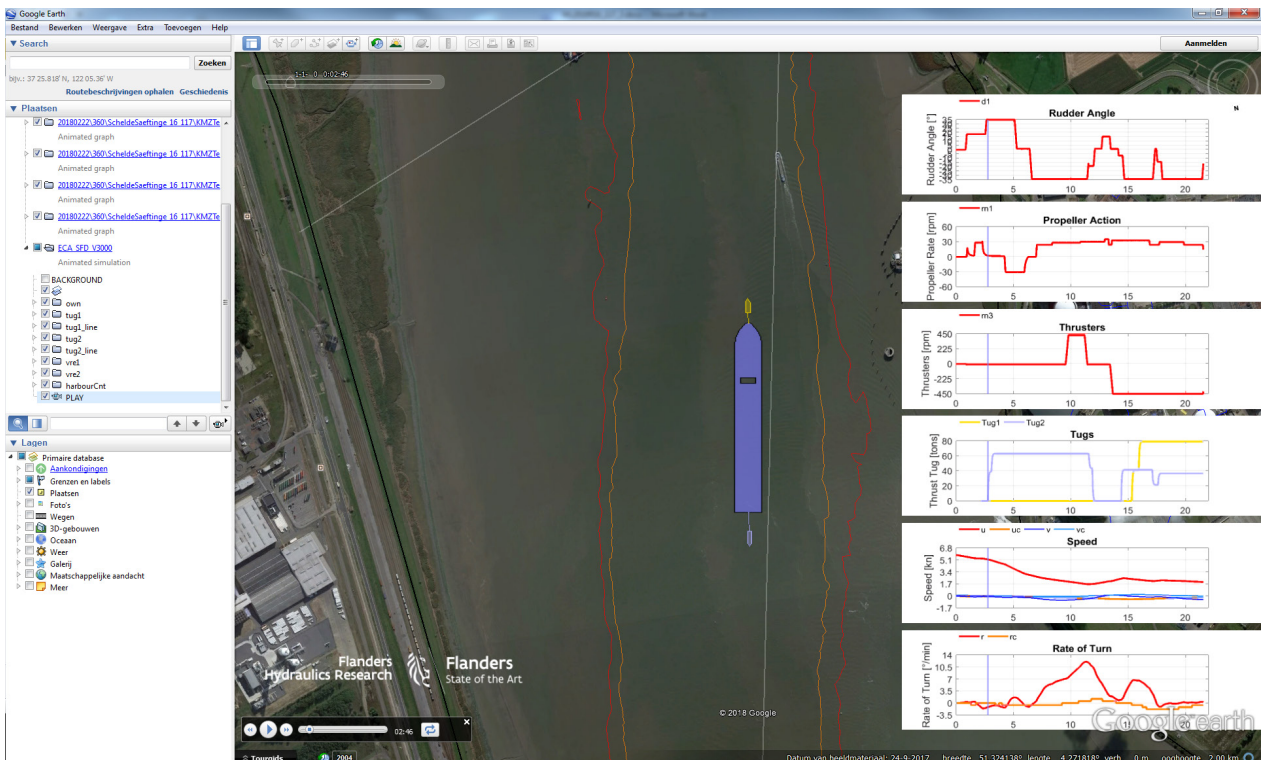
Google Earth

Bestand Bewerken Weergave Extra Toevoegen Help

▼ Search

Zoeken

bijv.: 37 25.818' N, 122 05.36' W

Routebeschrijvingen ophalen Geschiedenis

▼ Plaatsen

20180222\360\ScheldeSaeftinge 16 117\KMZTe
Animated graph
20180222\360\ScheldeSaeftinge 16 117\KMZTe
Animated graph
20180222\360\ScheldeSaeftinge 16 117\KMZTe
Animated graph
20180222\360\ScheldeSaeftinge 16 117\KMZTe
Animated graph
ECA SFD V3000
Animated simulation
BACKGROUND
own
tug1
tug1_line
tug2
tug2_line
vre1
vre2
harbourCnt
PLAY

▼ Lagen

Primaire database
Aankondigingen
Grenzen en labels
Plaatsen
Foto's
Wegen
3D-gebouwen
Oceaan
Weer
Galerij
Maatschappelijke aandacht
Meer

Aanmelden

1:1- 0 0:02:46

d1
Rudder Angle
Rudder Angle [°]
0 5 10 15 20

m1
Propeller Action
Propeller Rate [rpm]
60 40 20 0 -20 -40 -60
0 5 10 15 20

m3
Thrusters
Thrusters [rpm]
450 300 150 0 -150 -300 -450
0 5 10 15 20

Tug1 Tug2
Tugs
Thrust Tug [tons]
80 60 40 20 0
0 5 10 15 20

u uc v vc
Speed
Speed [kn]
6.8 5.1 3.4 1.7 0 -1.7
0 5 10 15 20

r rc
Rate of Turn
Rate of Turn [°/min]
14 10.5 7 3.5 0 -3.5
0 5 10 15 20

Flanders Hydraulics Research
Flanders State of the Art

© 2018 Google

02:46

Tournids 2004

Datum van beeldmateriaal: 24-9-2017 breedte 51.324138° lengte 4.271818° verh 0 m oogHoogte 2.00 km

Google earth